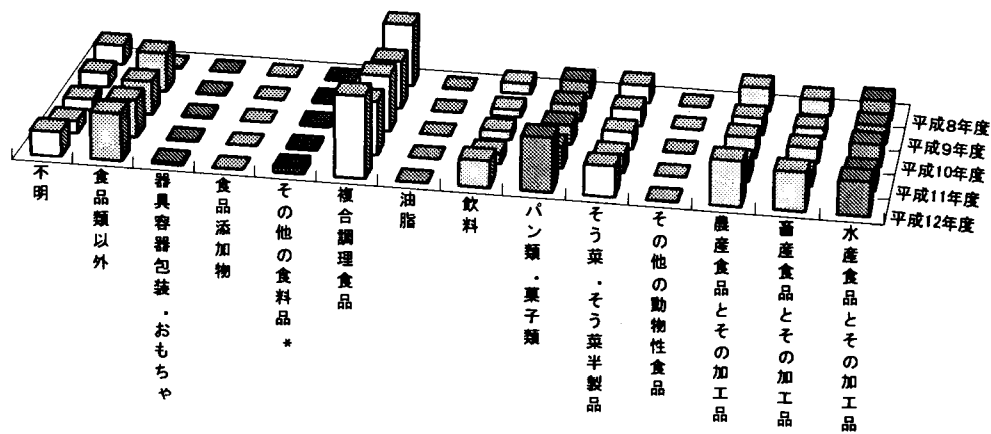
平成8年度
平成9年度
平成10年度
平成11年度
平成12年度

不明
食品類以外
器具容器包装・おもちゃ
食品添加物
その他の食料品＊
複合調理食品
油脂
飲料
パン類・菓子類
そう菜・そう菜半製品
その他の動物性食品
農産食品とその加工品
畜産食品とその加工品
水産食品とその加工品